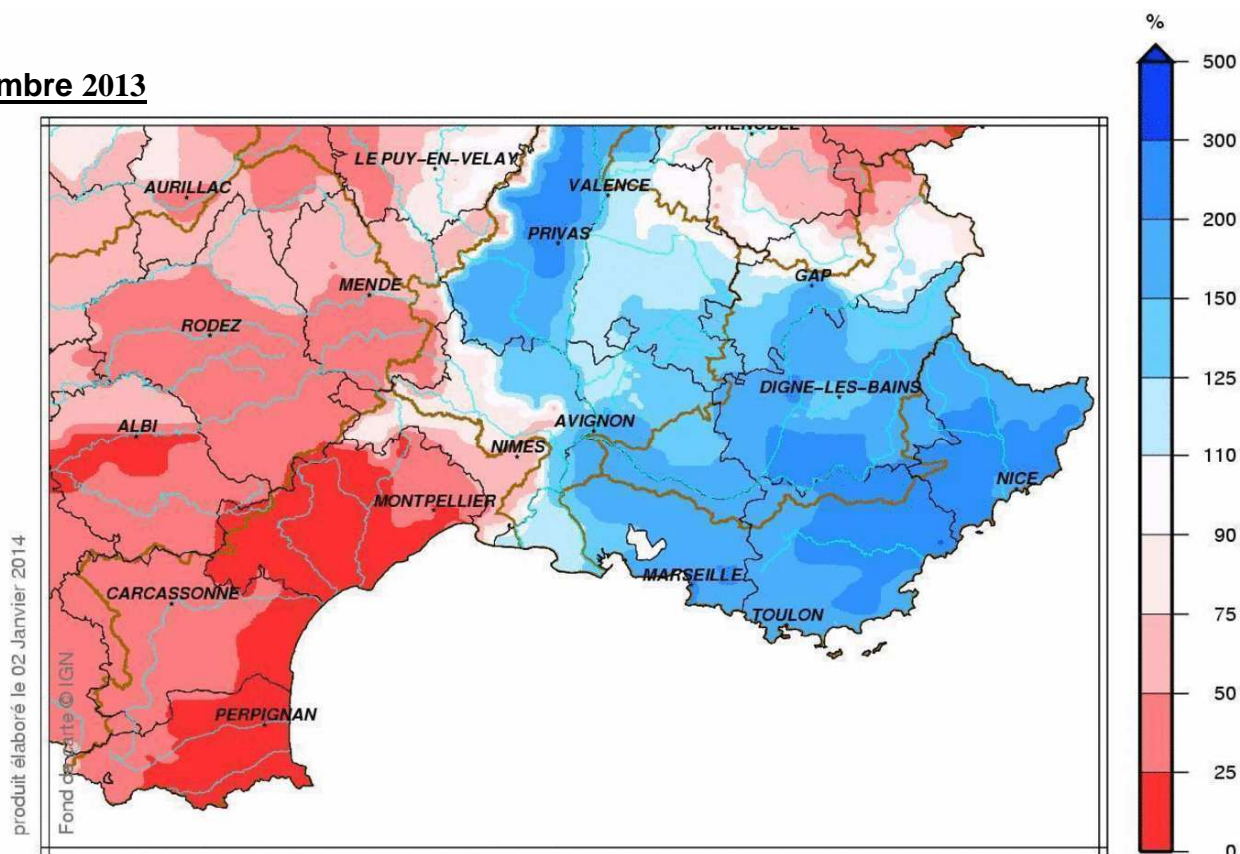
mbre 2013

LE PUY-EN-VELAY
AURILLAC
VALENCE
PRIVAS
GAP
MENDE
RODEZ
DIGNE-LES-BAINS
ALBI
AVIGNON
NIMES
NICE
MONTPELLIER
MARSEILLE
CARCASSONNE
TOULON
PERPIGNAN

produit élaboré le 02 Janvier 2014
Fond de carte © IGN

%
500
300
200
150
125
110
90
75
50
25
0